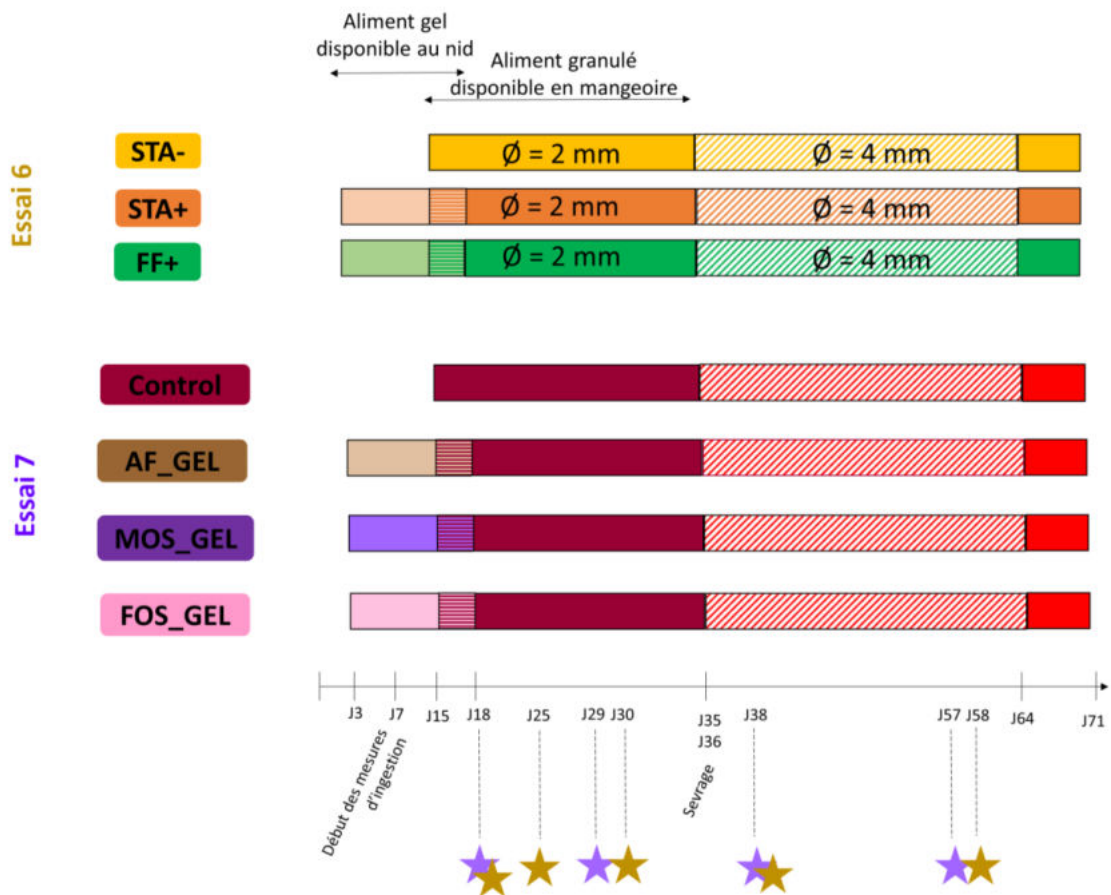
Aliment gel disponible au nid

Aliment granulé disponible en mangeoire

Essai 6

STA-
Ø = 2 mm
Ø = 4 mm

STA+
Ø = 2 mm
Ø = 4 mm

FF+
Ø = 2 mm
Ø = 4 mm

Essai 7

Control

AF_GEL

MOS_GEL

FOS_GEL

J3 J7 J15 J18 J25 J29 J30 J35 J36 J38 J57 J58 J64 J71

Début des mesures d'ingestion

Sevrage